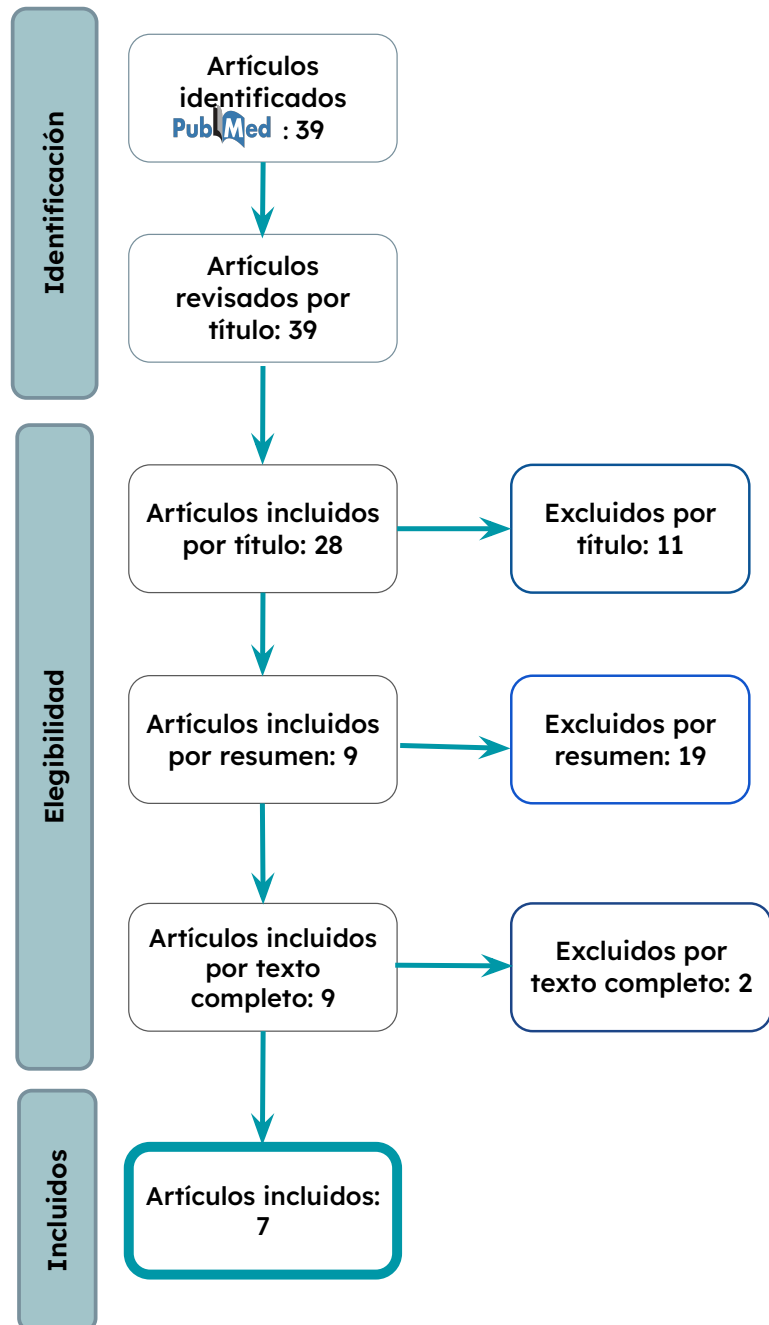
Identificación

Artículos identificados PubMed : 39

Artículos revisados por título: 39

Elegibilidad

Artículos incluidos por título: 28

Excluidos por título: 11

Artículos incluidos por resumen: 9

Excluidos por resumen: 19

Artículos incluidos por texto completo: 9

Excluidos por texto completo: 2

Incluidos

Artículos incluidos: 7